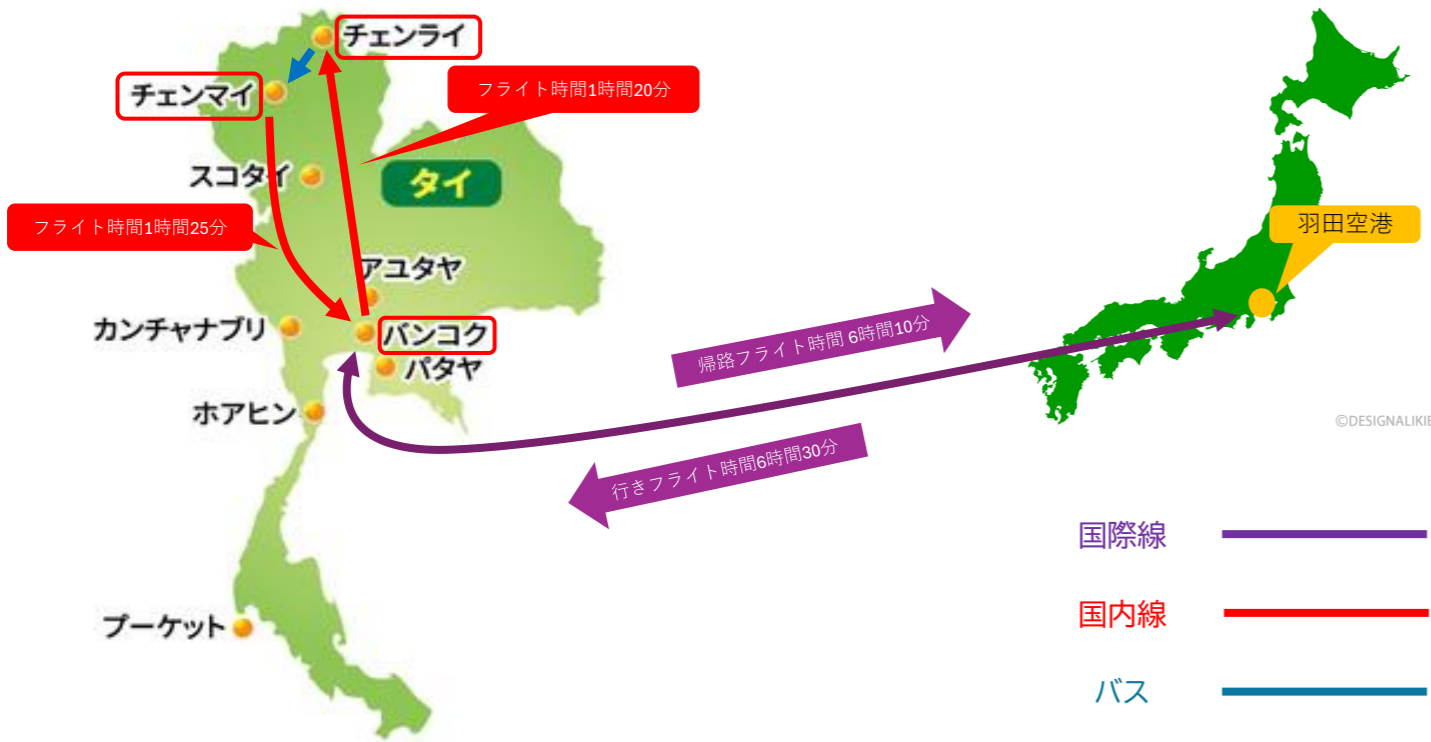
チェンライ

チェンマイ

フライト時間1時間20分

スコタイ

タイ

フライト時間1時間25分

アユタヤ

カンチャナブリ

バンコク

パタヤ

ホアヒン

プーケット

羽田空港

帰路フライト時間 6時間10分

行きフライト時間6時間30分

©DESIGNALIKIE

国際線

国内線

バス